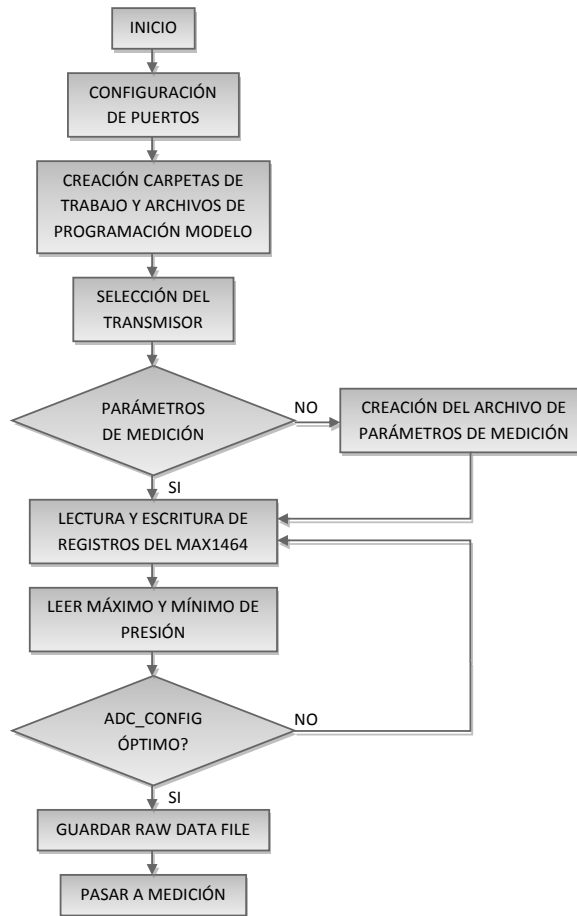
INICIO

CONFIGURACIÓN DE PUERTOS

CREACIÓN CARPETAS DE TRABAJO Y ARCHIVOS DE PROGRAMACIÓN MODELO

SELECCIÓN DEL TRANSMISOR

PARÁMETROS DE MEDICIÓN

NO

CREACIÓN DEL ARCHIVO DE PARÁMETROS DE MEDICIÓN

SI

LECTURA Y ESCRITURA DE REGISTROS DEL MAX1464

LEER MÁXIMO Y MÍNIMO DE PRESIÓN

ADC_CONFIG ÓPTIMO?

NO

SI

GUARDAR RAW DATA FILE

PASAR A MEDICIÓN